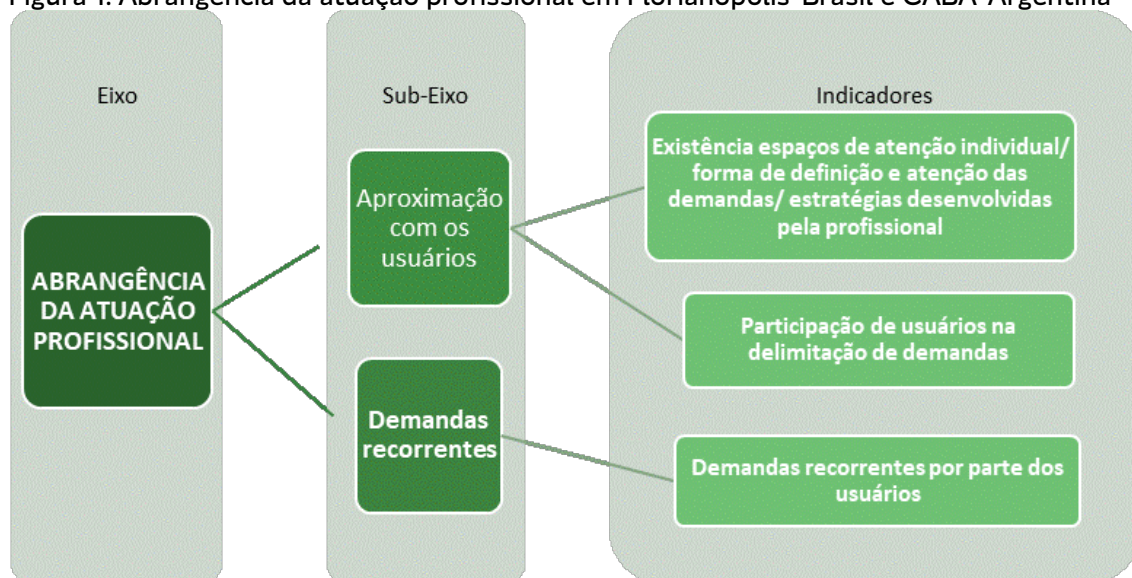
Figura 1. Abrangência da atuação profissional em Florianópolis-Brasil e CABA-Argentina

Eixo

ABRANGÊNCIA DA ATUAÇÃO PROFISSIONAL

Sub-Eixo

Aproximação com os usuários

Demandas recorrentes

Indicadores

Existência espaços de atenção individual/ forma de definição e atenção das demandas/ estratégias desenvolvidas pela profissional

Participação de usuários na delimitação de demandas

Demandas recorrentes por parte dos usuários